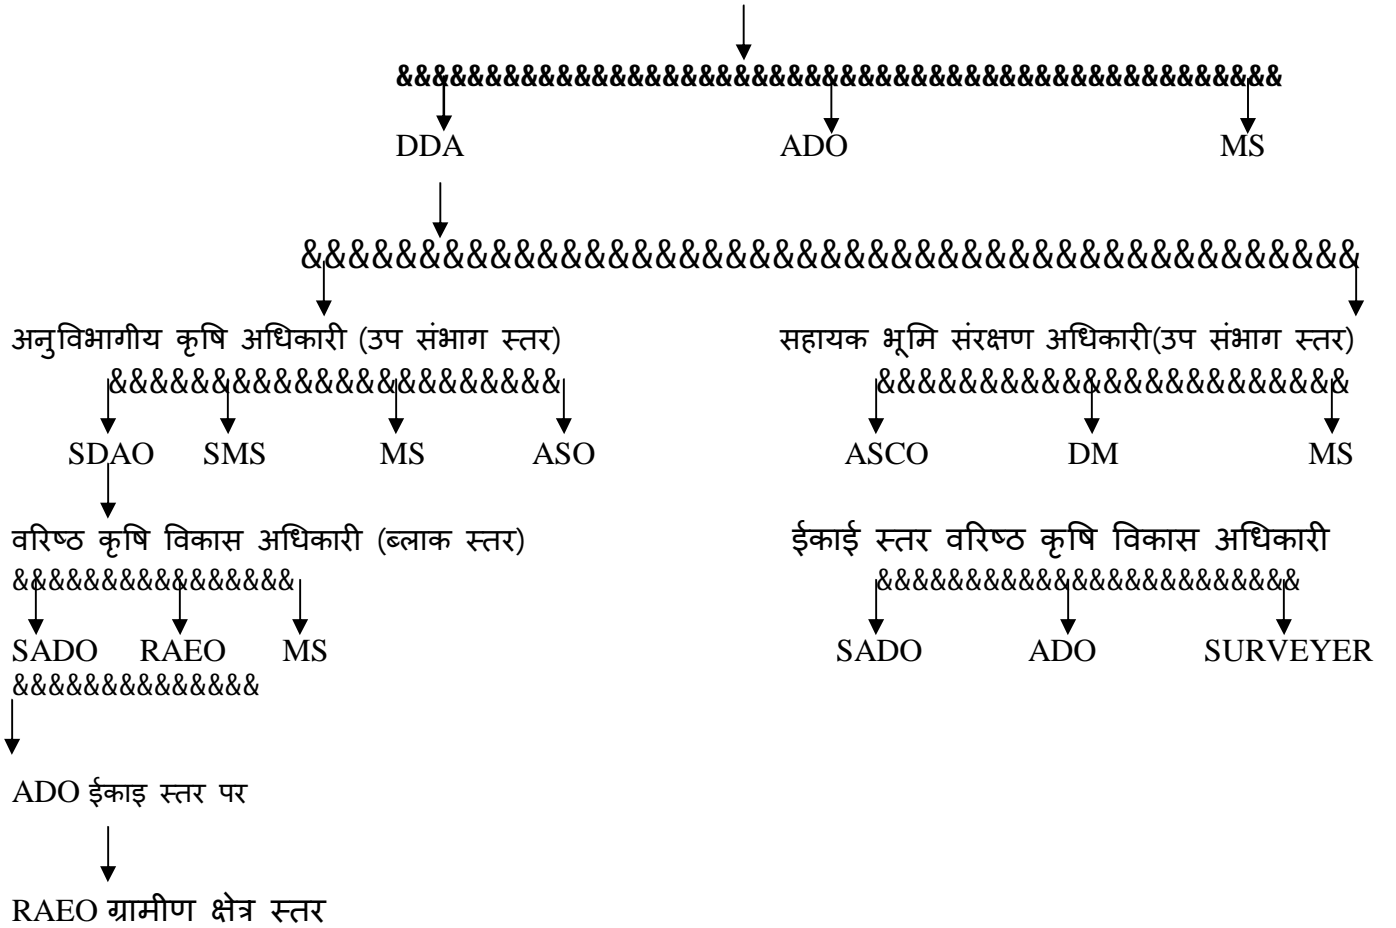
&&&&&&&&&&&&&&&&&&&&&&&&&&&&&&&&&&&&&&&&&&&&&&

DDA ADO MS

&&&&&&&&&&&&&&&&&&&&&&&&&&&&&&&&&&&&&&&&&&&&&&

अनुविभागीय कृषि अधिकारी (उप संभाग स्तर)

&&&&&&&&&&&&&&&&&&&&&&

SDAO SMS MS ASO

सहायक भूमि संरक्षण अधिकारी(उप संभाग स्तर)

&&&&&&&&&&&&&&&&&&&&&&&&

ASCO DM MS

वरिष्ठ कृषि विकास अधिकारी (ब्लाक स्तर)

&&&&&&&&&&&&&&&&

SADO RAEO MS

&&&&&&&&&&&&&&

ADO ईकाइ स्तर पर

RAEO ग्रामीण क्षेत्र स्तर

ईकाई स्तर वरिष्ठ कृषि विकास अधिकारी

&&&&&&&&&&&&&&&&&&&&&&&&&

SADO ADO SURVEYER